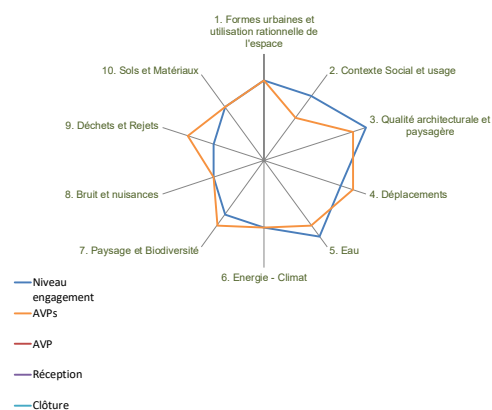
1. Formes urbaines et utilisation rationnelle de l'espace

2. Contexte Social et usage

3. Qualité architecturale et paysagère

4. Déplacements

5. Eau

6. Energie - Climat

7. Paysage et Biodiversité

8. Bruit et nuisances

9. Déchets et Rejets

10. Sols et Matériaux

Niveau engagement

AVPs

AVP

Réception

Clôture